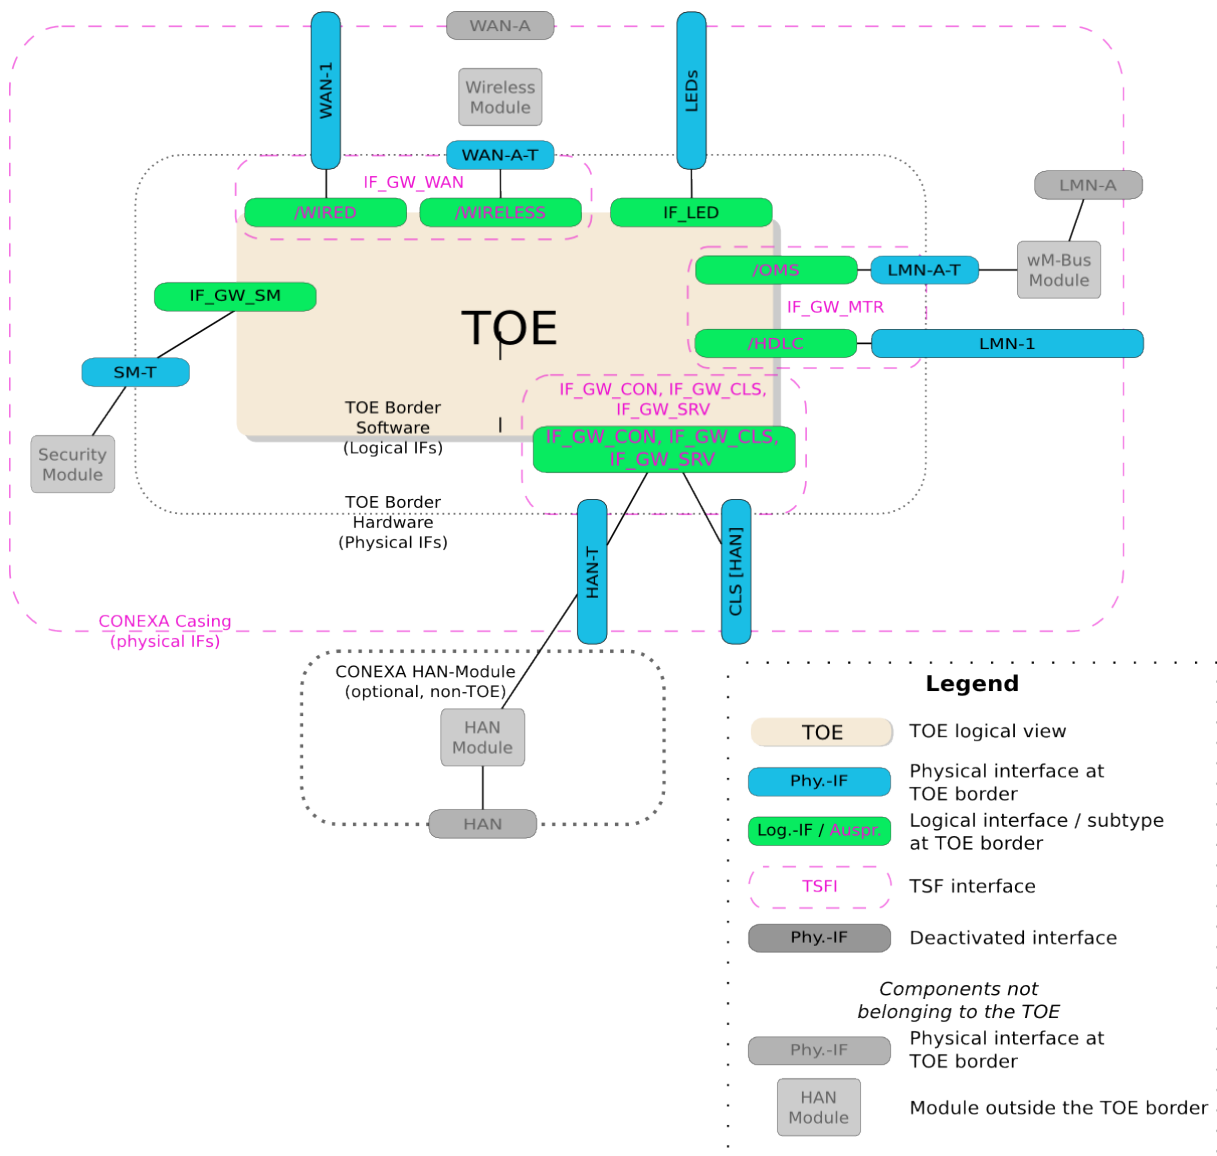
WAN-A

WAN-1

Wireless Module

LEDs

WAN-A-T

IF_GW_WAN

/WIRED

/WIRELESS

IF_LED

LMN-A

wM-Bus Module

/OMS

LMN-A-T

IF_GW_MTR

IF_GW_SM

TOE

/HDLC

LMN-1

SM-T

IF_GW_CON, IF_GW_CLS, IF_GW_SRV

TOE Border Software (Logical IFs)

Security Module

IF_GW_CON, IF_GW_CLS, IF_GW_SRV

TOE Border Hardware (Physical IFs)

HAN-T

CLS [HAN]

CONEXA Casing (physical IFs)

CONEXA HAN-Module (optional, non-TOE)

HAN Module

HAN

Legend

TOE — TOE logical view

Phy.-IF — Physical interface at TOE border

Log.-IF / Auspr. — Logical interface / subtype at TOE border

TSFI — TSF interface

Phy.-IF — Deactivated interface

Components not belonging to the TOE

Phy.-IF — Physical interface at TOE border

HAN Module — Module outside the TOE border